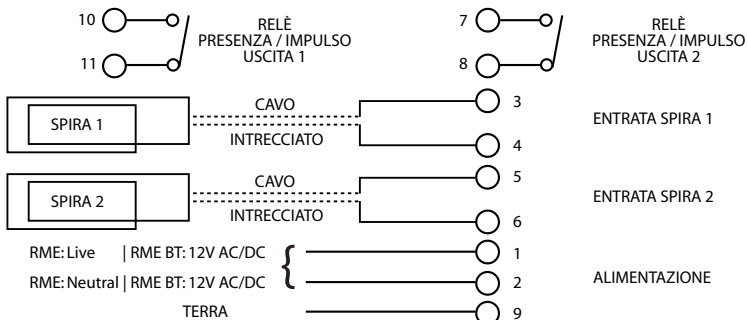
10

11

RELÈ
PRESENZA / IMPULSO
USCITA 1

7

8

RELÈ
PRESENZA / IMPULSO
USCITA 2

SPIRA 1

CAVO

INTRECCIATO

3

4

ENTRATA SPIRA 1

SPIRA 2

CAVO

INTRECCIATO

5

6

ENTRATA SPIRA 2

RME: Live | RME BT: 12V AC/DC

1

RME: Neutral | RME BT: 12V AC/DC

2

ALIMENTAZIONE

TERRA

9